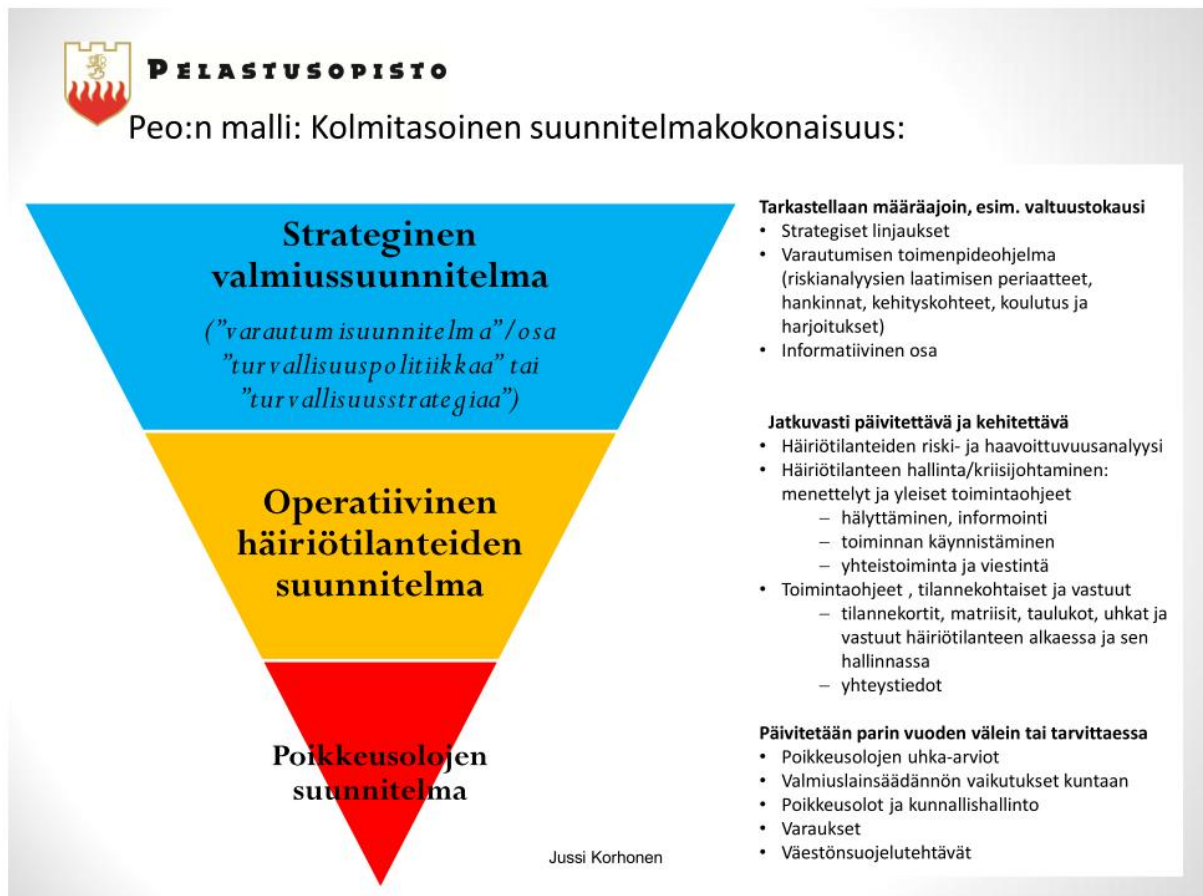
PELASTUSOPISTO

Peo:n malli: Kolmitasoinen suunnitelmakokonaisuus:

Strateginen valmiussuunnitelma

("varautumisuunnitelma"/osa "turvallisuuspolitiikkaa" tai "turvallisuusstrategiaa")

Operatiivinen häiriötilanteiden suunnitelma

Poikkeusolojen suunnitelma

Jussi Korhonen

Tarkastellaan määräajoin, esim. valtuustokausi
• Strategiset linjaukset
• Varautumisen toimenpideohjelma (riskianalyysien laatimisen periaatteet, hankinnat, kehityskohteet, koulutus ja harjoitukset)
• Informatiivinen osa

Jatkuvasti päivitettävä ja kehitettävä
• Häiriötilanteiden riski- ja haavoittuvuusanalyysi
• Häiriötilanteen hallinta/kriisijohtaminen: menettelyt ja yleiset toimintaohjeet
– hälyttäminen, informointi
– toiminnan käynnistäminen
– yhteistoiminta ja viestintä
• Toimintaohjeet , tilannekohtaiset ja vastuut
– tilannekortit, matriisit, taulukot, uhkat ja vastuut häiriötilanteen alkaessa ja sen hallinnassa
– yhteystiedot

Päivitetään parin vuoden välein tai tarvittaessa
• Poikkeusolojen uhka-arviot
• Valmiuslainsäädännön vaikutukset kuntaan
• Poikkeusolot ja kunnallishallinto
• Varaukset
• Väestönsuojelutehtävät